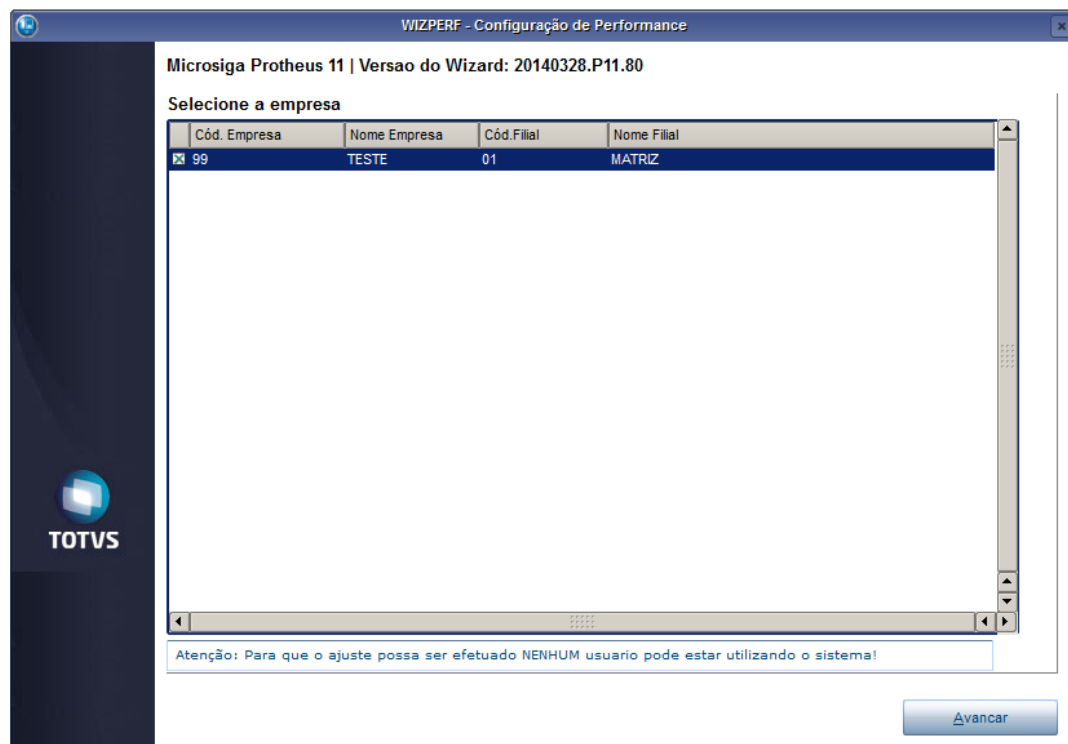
WIZPERF - Configuração de Performance

Microsiga Protheus 11 | Versao do Wizard: 20140328.P11.80

Selecione a empresa

| | Cód. Empresa | Nome Empresa | Cód.Filial | Nome Filial |
|---|---|---|---|---|
| ☒ | 99 | TESTE | 01 | MATRIZ |

Atenção: Para que o ajuste possa ser efetuado NENHUM usuario pode estar utilizando o sistema!

TOTVS

Avancar